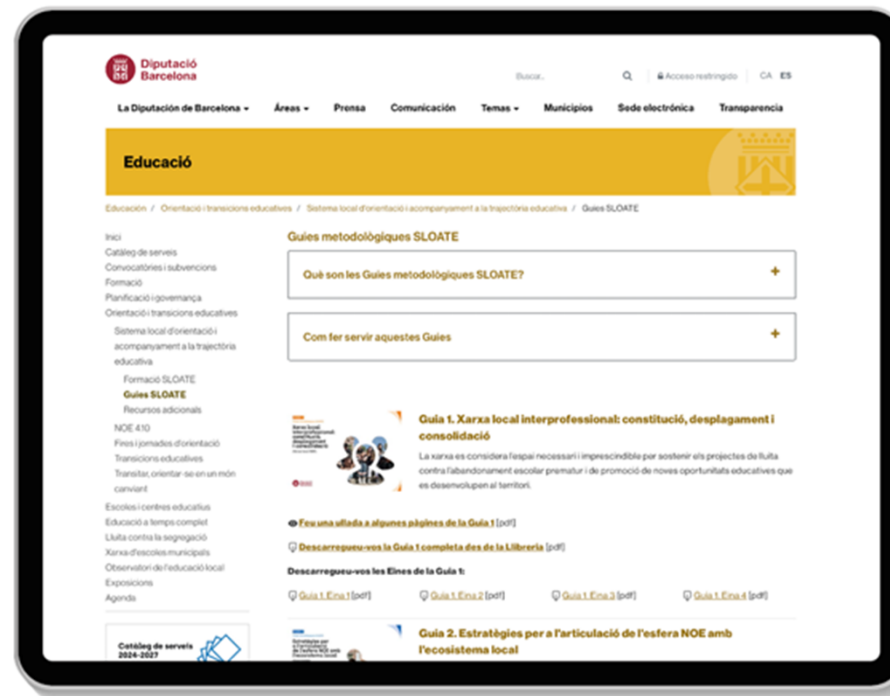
Diputació Barcelona

Buscar... Acceso restringido CA ES

La Diputación de Barcelona Áreas Prensa Comunicación Temas Municipios Sede electrónica Transparencia

Educació

Educación / Orientació i transicions educatives / Sistema local d'orientació i acompanyament a la trajectòria educativa / Guies SLOATE

Inici
Catàleg de serveis
Convocatòries i subvencions
Formació
Planificació i governança
Orientació i transicions educatives
Sistema local d'orientació i acompanyament a la trajectòria educativa
Formació SLOATE
Guies SLOATE
Recursos adicionals
NOE 4.10
Fires i jornades d'orientació
Transicions educatives
Transitar, orientar-se en un món canviant
Escoles i centres educatius
Educació a temps complet
Lluita contra la segregació
Xarxa d'escoles municipals
Observatori de l'educació local
Exposicions
Agenda

Catàleg de serveis 2024-2027

Guies metodològiques SLOATE

Què son les Guies metodològiques SLOATE? +

Com fer servir aquestes Guies +

Guia 1. Xarxa local interprofessional: constitució, desplagament i consolidació

La xarxa es considera l'espai necessari i imprescindible per sostenir els projectes de lluita contra l'abandonament escolar prematur i de promoció de noves oportunitats educatives que es desenvolupen al territori.

Feu una ullada a algunes pàgines de la Guia 1 [pdf]

Descarregueu-vos la Guia 1 completa des de la Llibreria [pdf]

Descarregueu-vos les Eines de la Guia 1:

Guia 1. Eina 1 [pdf] Guia 1. Eina 2 [pdf] Guia 1. Eina 3 [pdf] Guia 1. Eina 4 [pdf]

Guia 2. Estratègies per a l'articulació de l'esfera NOE amb l'ecosistema local